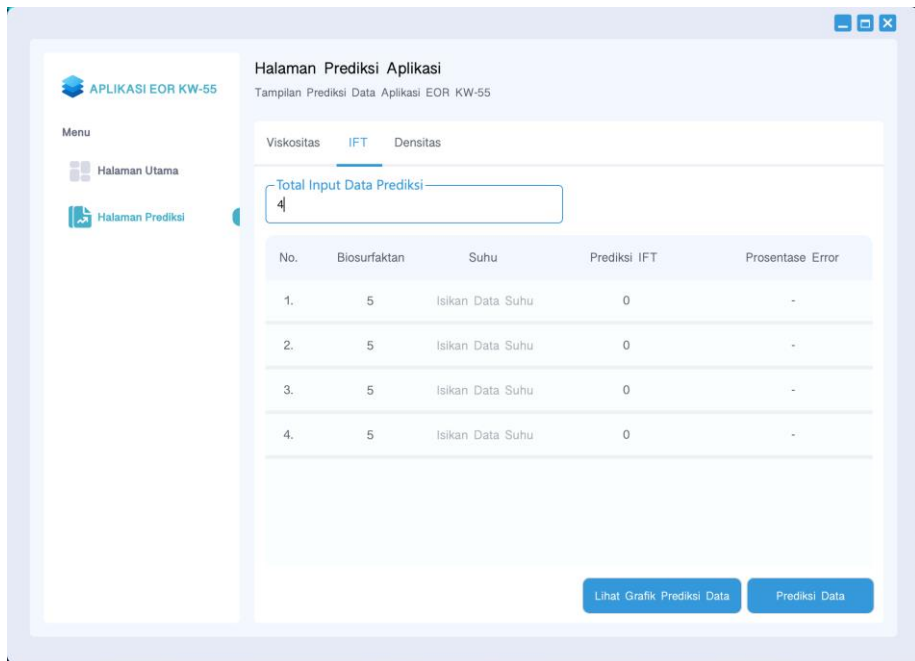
APLIKASI EOR KW-55

Menu

Halaman Utama

Halaman Prediksi

Halaman Prediksi Aplikasi

Tampilan Prediksi Data Aplikasi EOR KW-55

Viskositas IFT Densitas

Total Input Data Prediksi

4

| No. | Biosurfaktan | Suhu | Prediksi IFT | Prosentase Error |
|---|---|---|---|---|
| 1. | 5 | Isikan Data Suhu | 0 | - |
| 2. | 5 | Isikan Data Suhu | 0 | - |
| 3. | 5 | Isikan Data Suhu | 0 | - |
| 4. | 5 | Isikan Data Suhu | 0 | - |

Lihat Grafik Prediksi Data

Prediksi Data